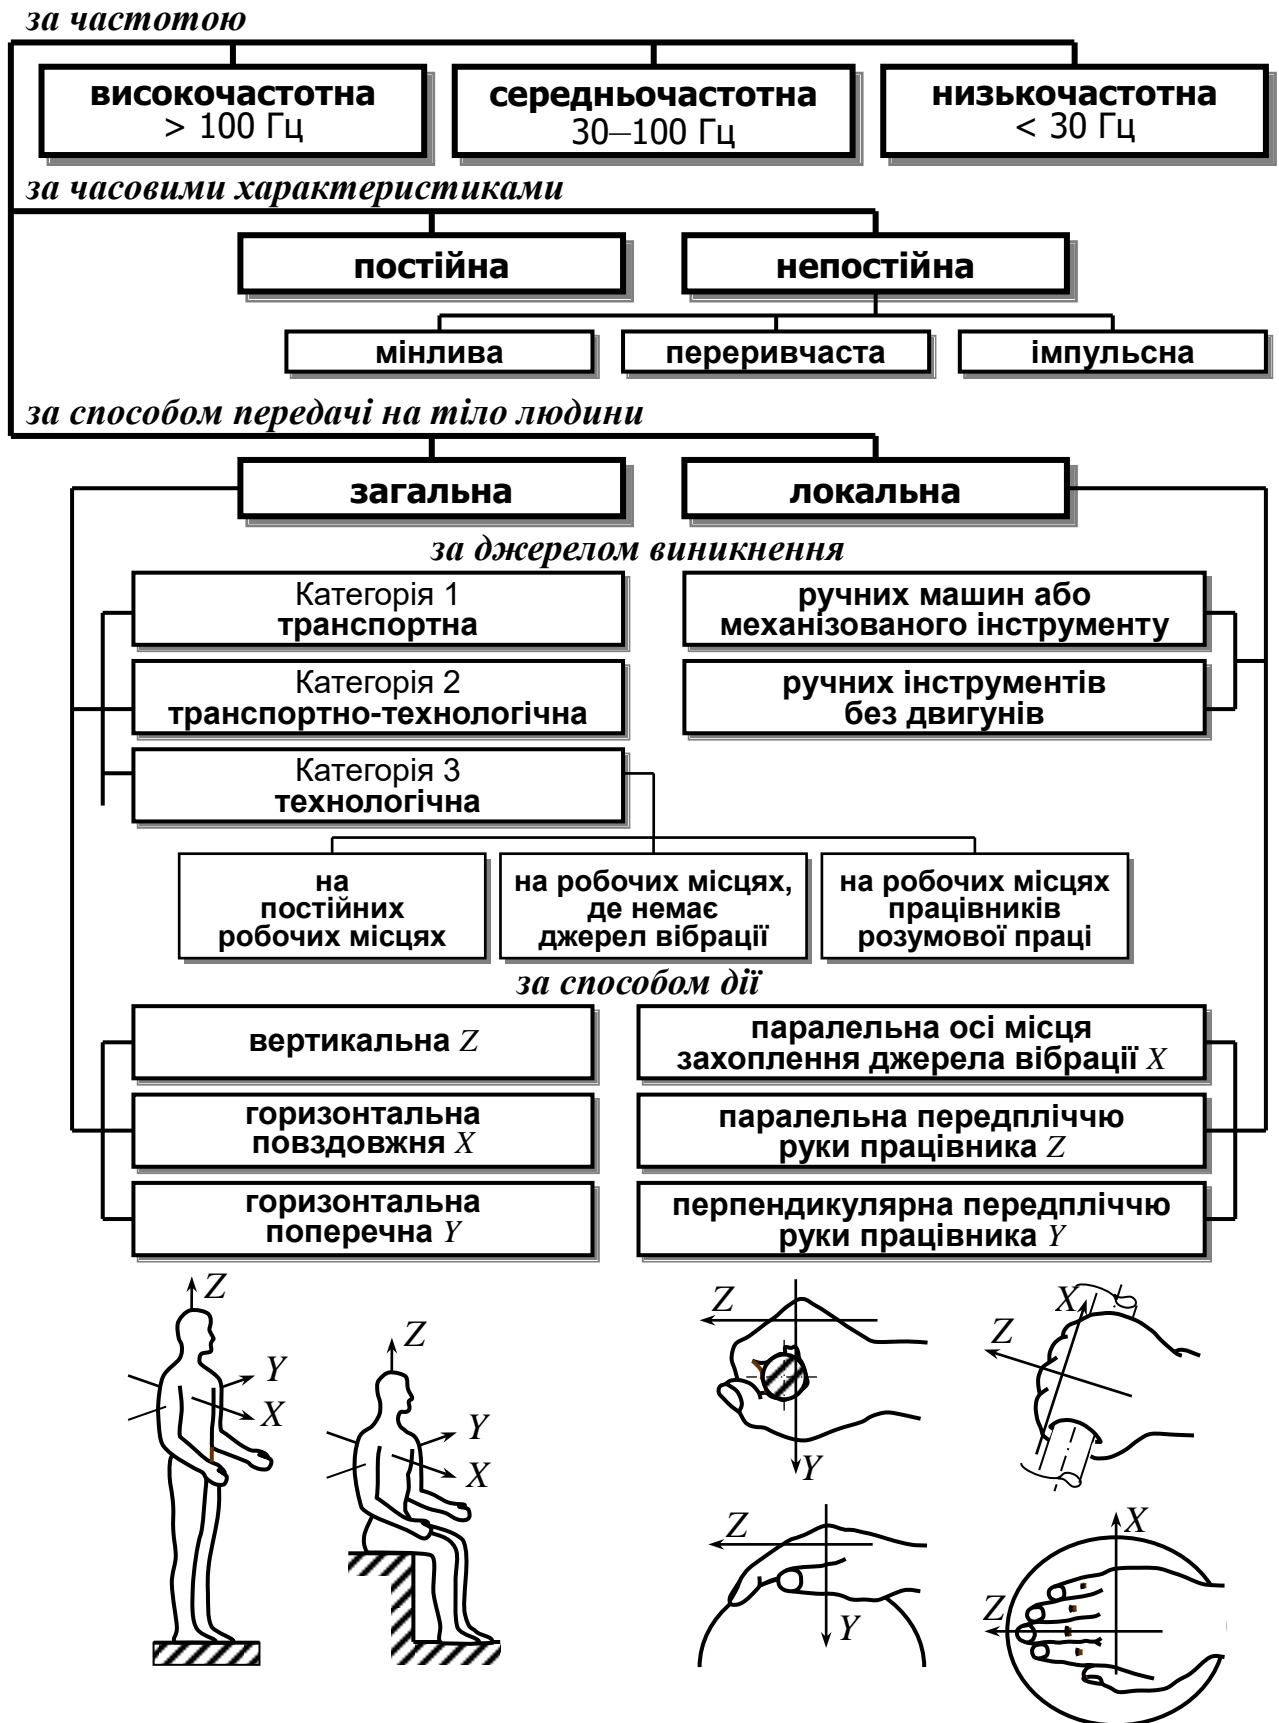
за частотою

високочастотна
> 100 Гц

середньочастотна
30–100 Гц

низькочастотна
< 30 Гц

за часовими характеристиками

постійна

непостійна

мінлива

переривчаста

імпульсна

за способом передачі на тіло людини

загальна

локальна

за джерелом виникнення

Категорія 1
транспортна

Категорія 2
транспортно-технологічна

Категорія 3
технологічна

ручних машин або механізованого інструменту

ручних інструментів без двигунів

на постійних робочих місцях

на робочих місцях, де немає джерел вібрації

на робочих місцях працівників розумової праці

за способом дії

вертикальна $Z$

горизонтальна повздовжня $X$

горизонтальна поперечна $Y$

паралельна осі місця захоплення джерела вібрації $X$

паралельна передпліччю руки працівника $Z$

перпендикулярна передпліччю руки працівника $Y$

$Z$ $Y$ $X$

$Z$ $Y$ $X$

$Z$ $Y$

$X$ $Z$

$Z$ $Y$

$X$ $Z$